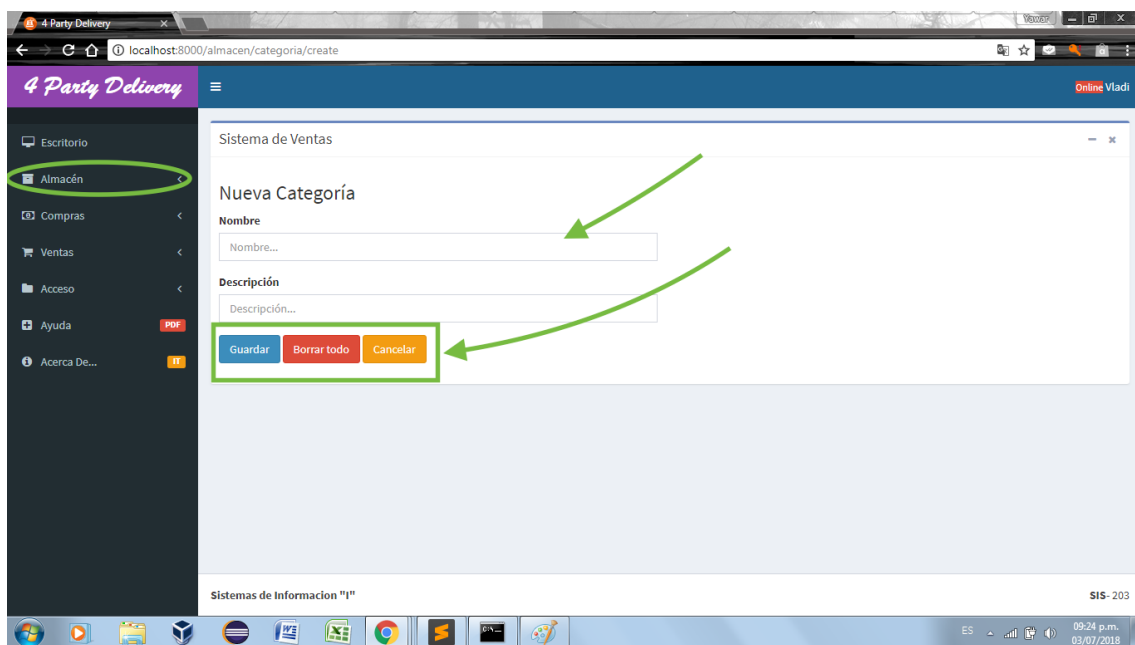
4 Party Delivery ×

localhost:8000/almacen/categoria/create

Vawar

4 Party Delivery

Online Vladi

Escritorio

Almacén

Compras

Ventas

Acceso

Ayuda PDF

Acerca De... IT

Sistema de Ventas

Nueva Categoría

Nombre

Nombre...

Descripción

Descripción...

Guardar Borrar todo Cancelar

Sistemas de Informacion "I"

SIS- 203

ES

09:24 p.m.
03/07/2018